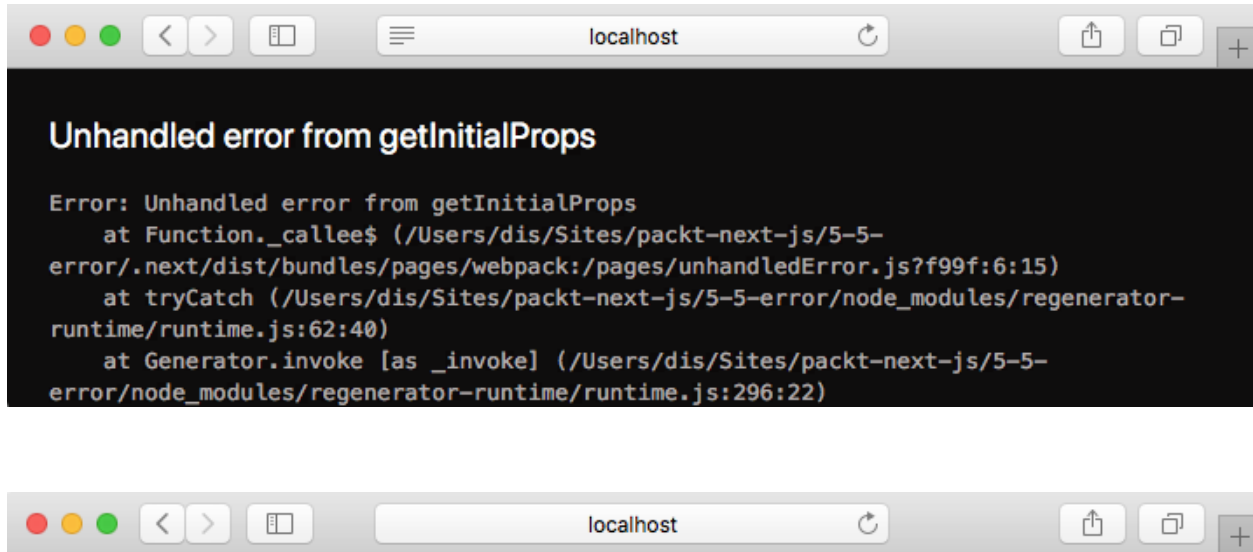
localhost

Unhandled error from getInitialProps

Error: Unhandled error from getInitialProps
at Function._callee$ (/Users/dis/Sites/packt-next-js/5-5-error/.next/dist/bundles/pages/webpack:/pages/unhandledError.js?f99f:6:15)
at tryCatch (/Users/dis/Sites/packt-next-js/5-5-error/node_modules/regenerator-runtime/runtime.js:62:40)
at Generator.invoke [as _invoke] (/Users/dis/Sites/packt-next-js/5-5-error/node_modules/regenerator-runtime/runtime.js:296:22)

localhost